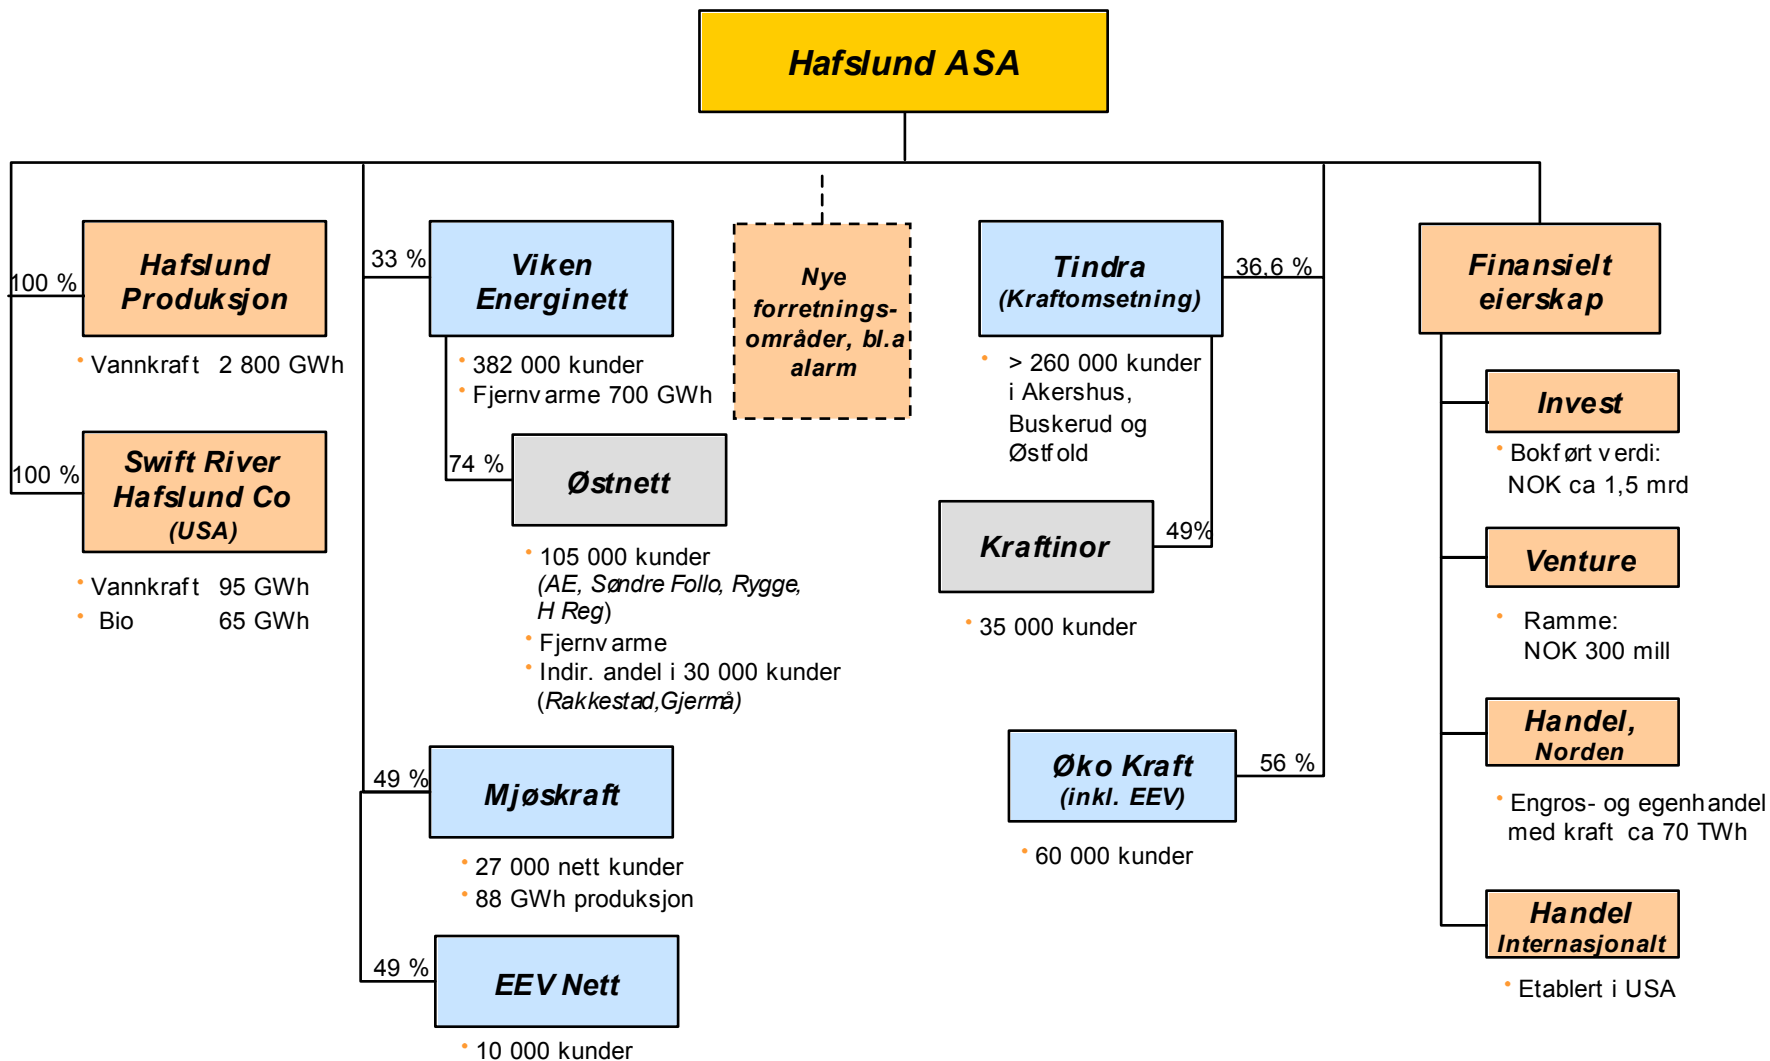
Hafslund ASA

100 %
Hafslund Produksjon
• Vannkraft 2 800 GWh

100 %
Swift River Hafslund Co (USA)
• Vannkraft 95 GWh
• Bio 65 GWh

33 %
Viken Energinett
• 382 000 kunder
• Fjernvarme 700 GWh

74 %
Østnett
• 105 000 kunder (AE, Søndre Follo, Rygge, H Reg)
• Fjernvarme
• Indir. andel i 30 000 kunder (Rakkestad,Gjermå)

49 %
Mjøskraft
• 27 000 nett kunder
• 88 GWh produksjon

49 %
EEV Nett
• 10 000 kunder

Nye forretnings-områder, bl.a alarm

Tindra (Kraftomsetning)
36,6 %
• > 260 000 kunder i Akershus, Buskerud og Østfold

49%
Kraftinor
• 35 000 kunder

56 %
Øko Kraft (inkl. EEV)
• 60 000 kunder

Finansielt eierskap

Invest
• Bokført verdi: NOK ca 1,5 mrd

Venture
• Ramme: NOK 300 mill

Handel, Norden
• Engros- og egenhandel med kraft ca 70 TWh

Handel Internasjonalt
• Etablert i USA